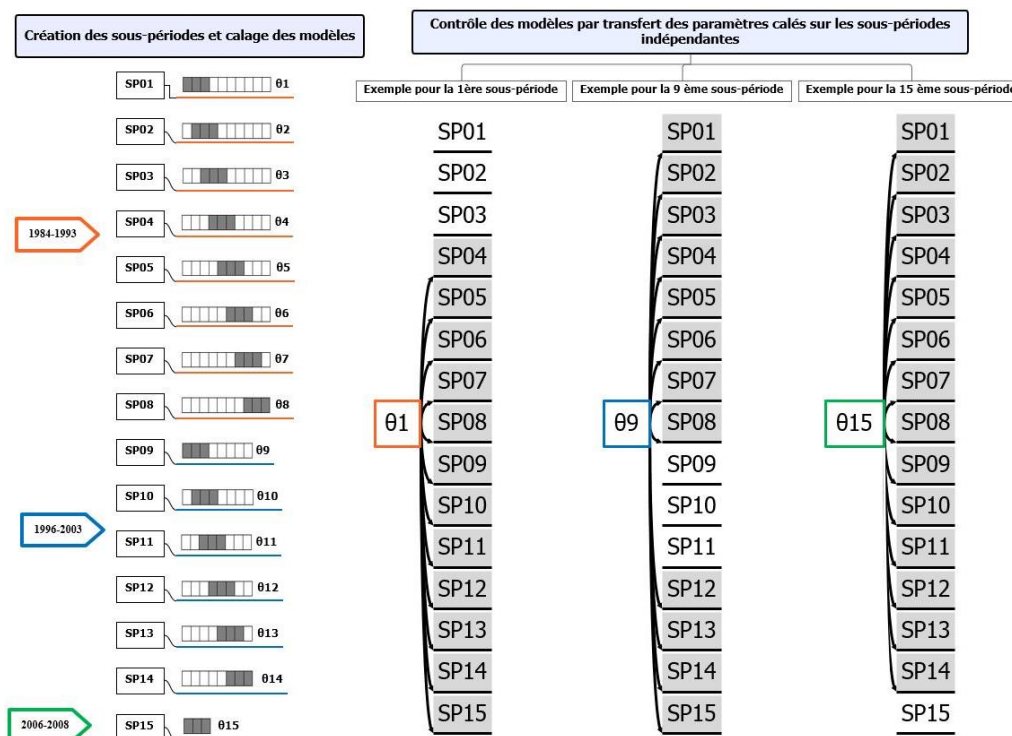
Création des sous-périodes et calage des modèles

SP01 θ1
SP02 θ2
SP03 θ3
1984-1993
SP04 θ4
SP05 θ5
SP06 θ6
SP07 θ7
SP08 θ8
SP09 θ9
SP10 θ10
1996-2003
SP11 θ11
SP12 θ12
SP13 θ13
SP14 θ14
2006-2008
SP15 θ15

Contrôle des modèles par transfert des paramètres calés sur les sous-périodes indépendantes

Exemple pour la 1ère sous-période

SP01
SP02
SP03
SP04
SP05
SP06
SP07
θ1 SP08
SP09
SP10
SP11
SP12
SP13
SP14
SP15

Exemple pour la 9 ème sous-période

SP01
SP02
SP03
SP04
SP05
SP06
SP07
θ9 SP08
SP09
SP10
SP11
SP12
SP13
SP14
SP15

Exemple pour la 15 ème sous-périod

SP01
SP02
SP03
SP04
SP05
SP06
SP07
θ15 SP08
SP09
SP10
SP11
SP12
SP13
SP14
SP15